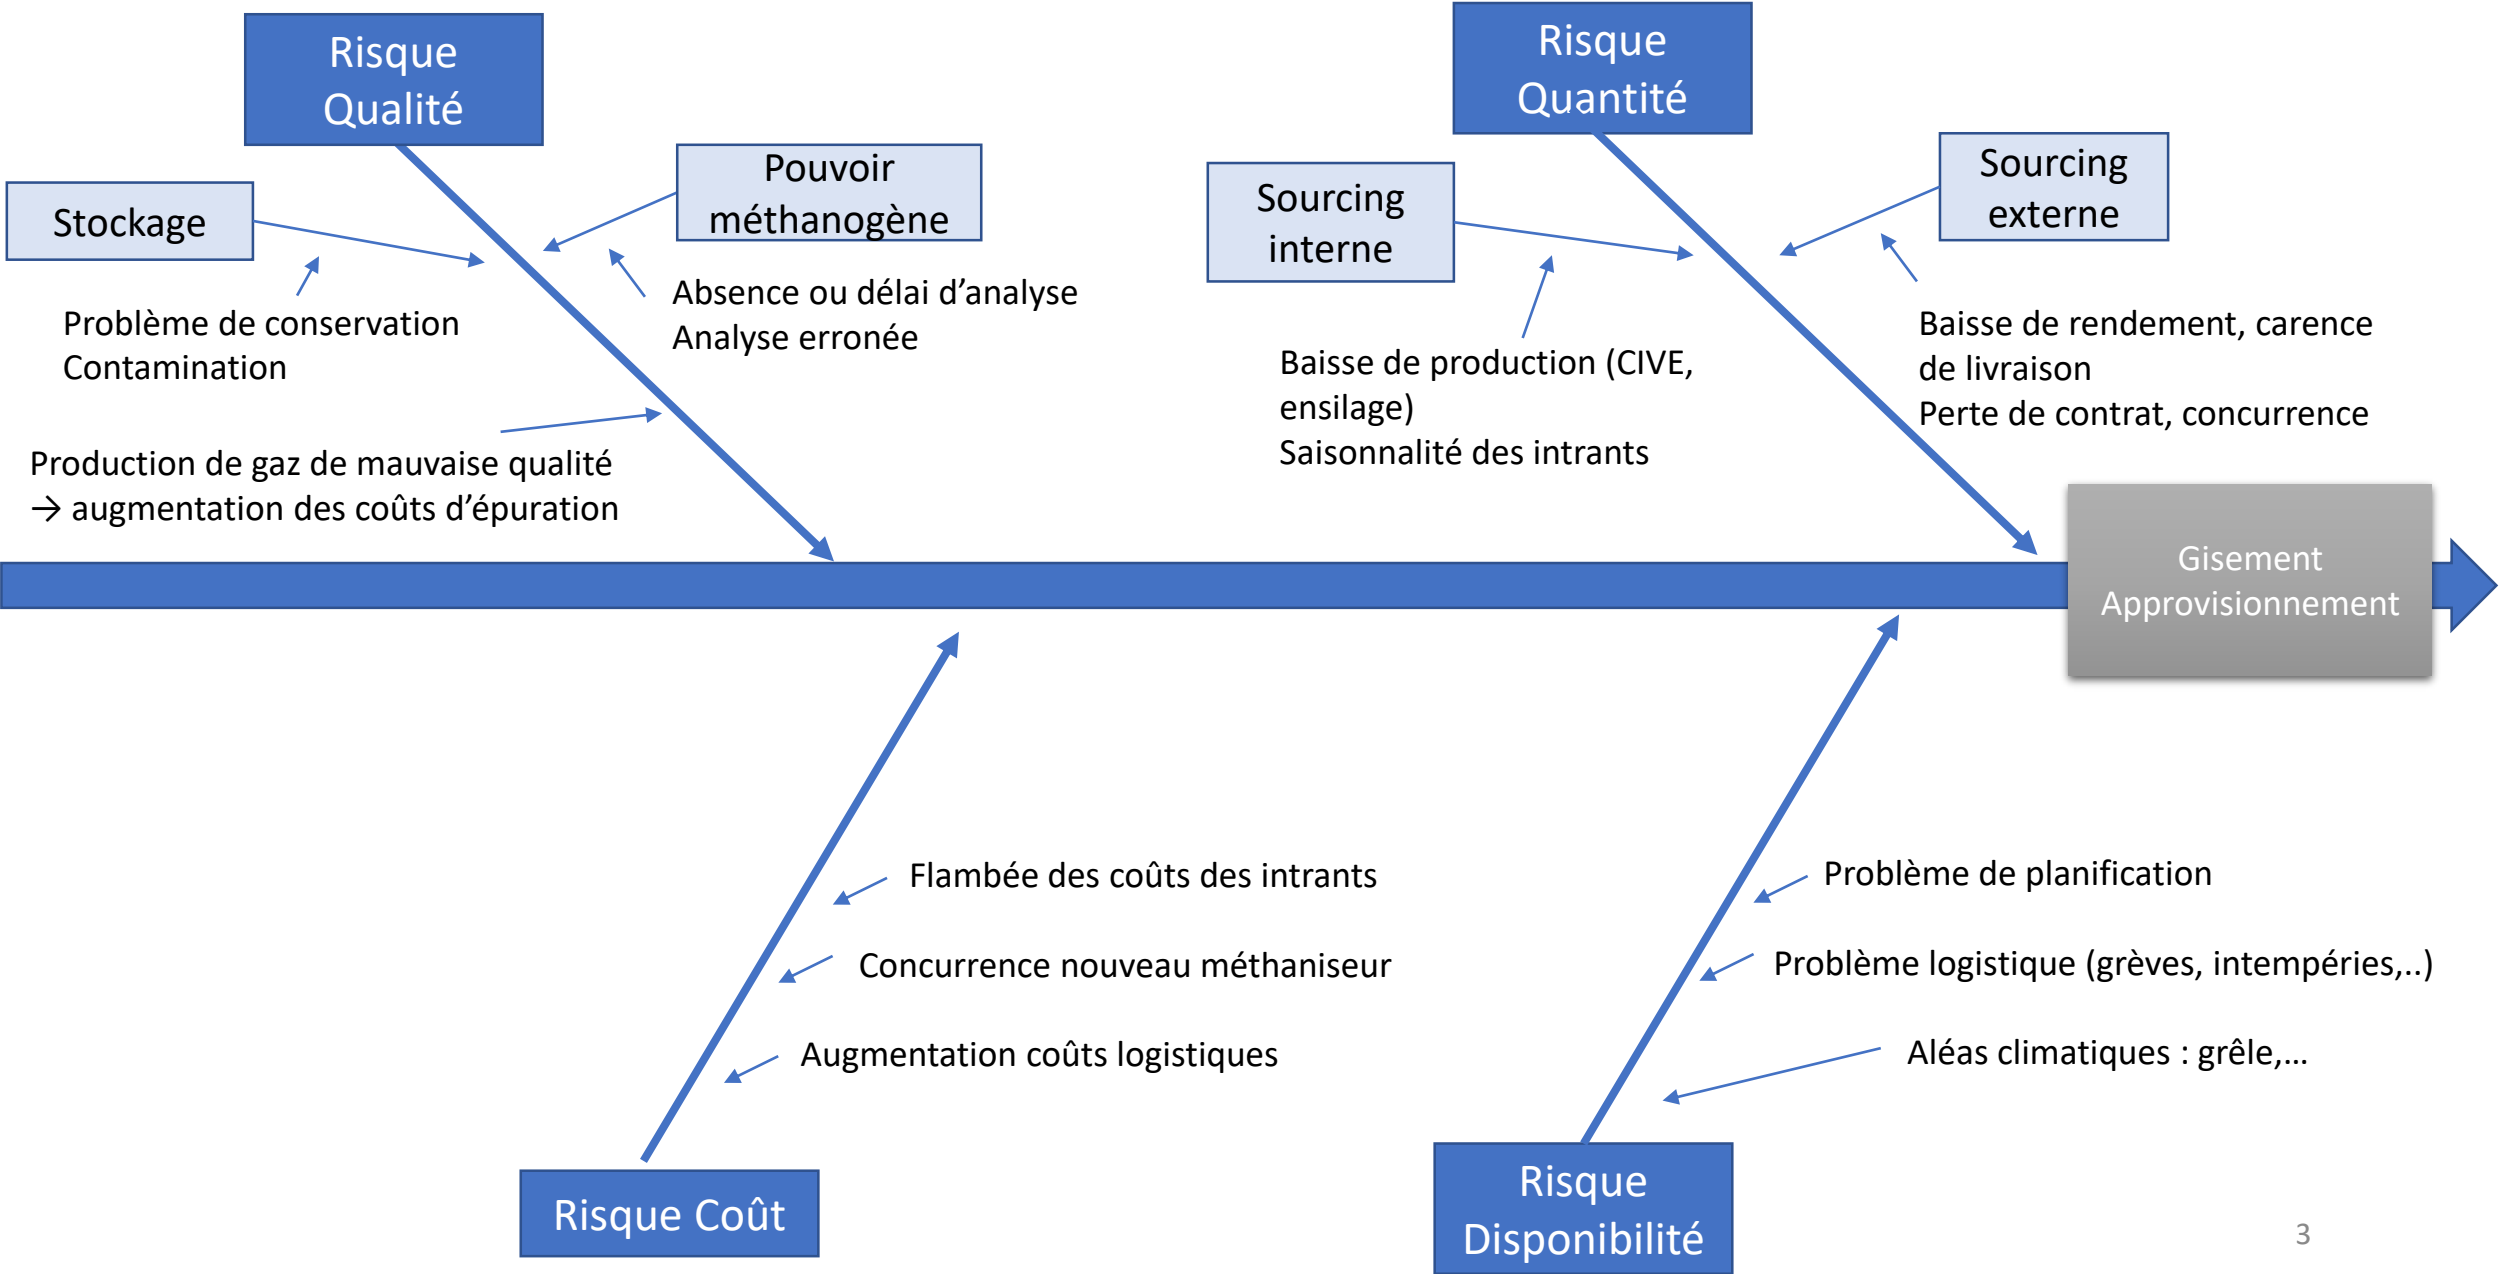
Risque Qualité

Stockage

Pouvoir méthanogène

Problème de conservation
Contamination

Absence ou délai d'analyse
Analyse erronée

Production de gaz de mauvaise qualité
→ augmentation des coûts d'épuration

Risque Quantité

Sourcing interne

Sourcing externe

Baisse de production (CIVE, ensilage)
Saisonnalité des intrants

Baisse de rendement, carence de livraison
Perte de contrat, concurrence

Gisement Approvisionnement

Flambée des coûts des intrants

Concurrence nouveau méthaniseur

Augmentation coûts logistiques

Risque Coût

Problème de planification

Problème logistique (grèves, intempéries,..)

Aléas climatiques : grêle,…

Risque Disponibilité

3